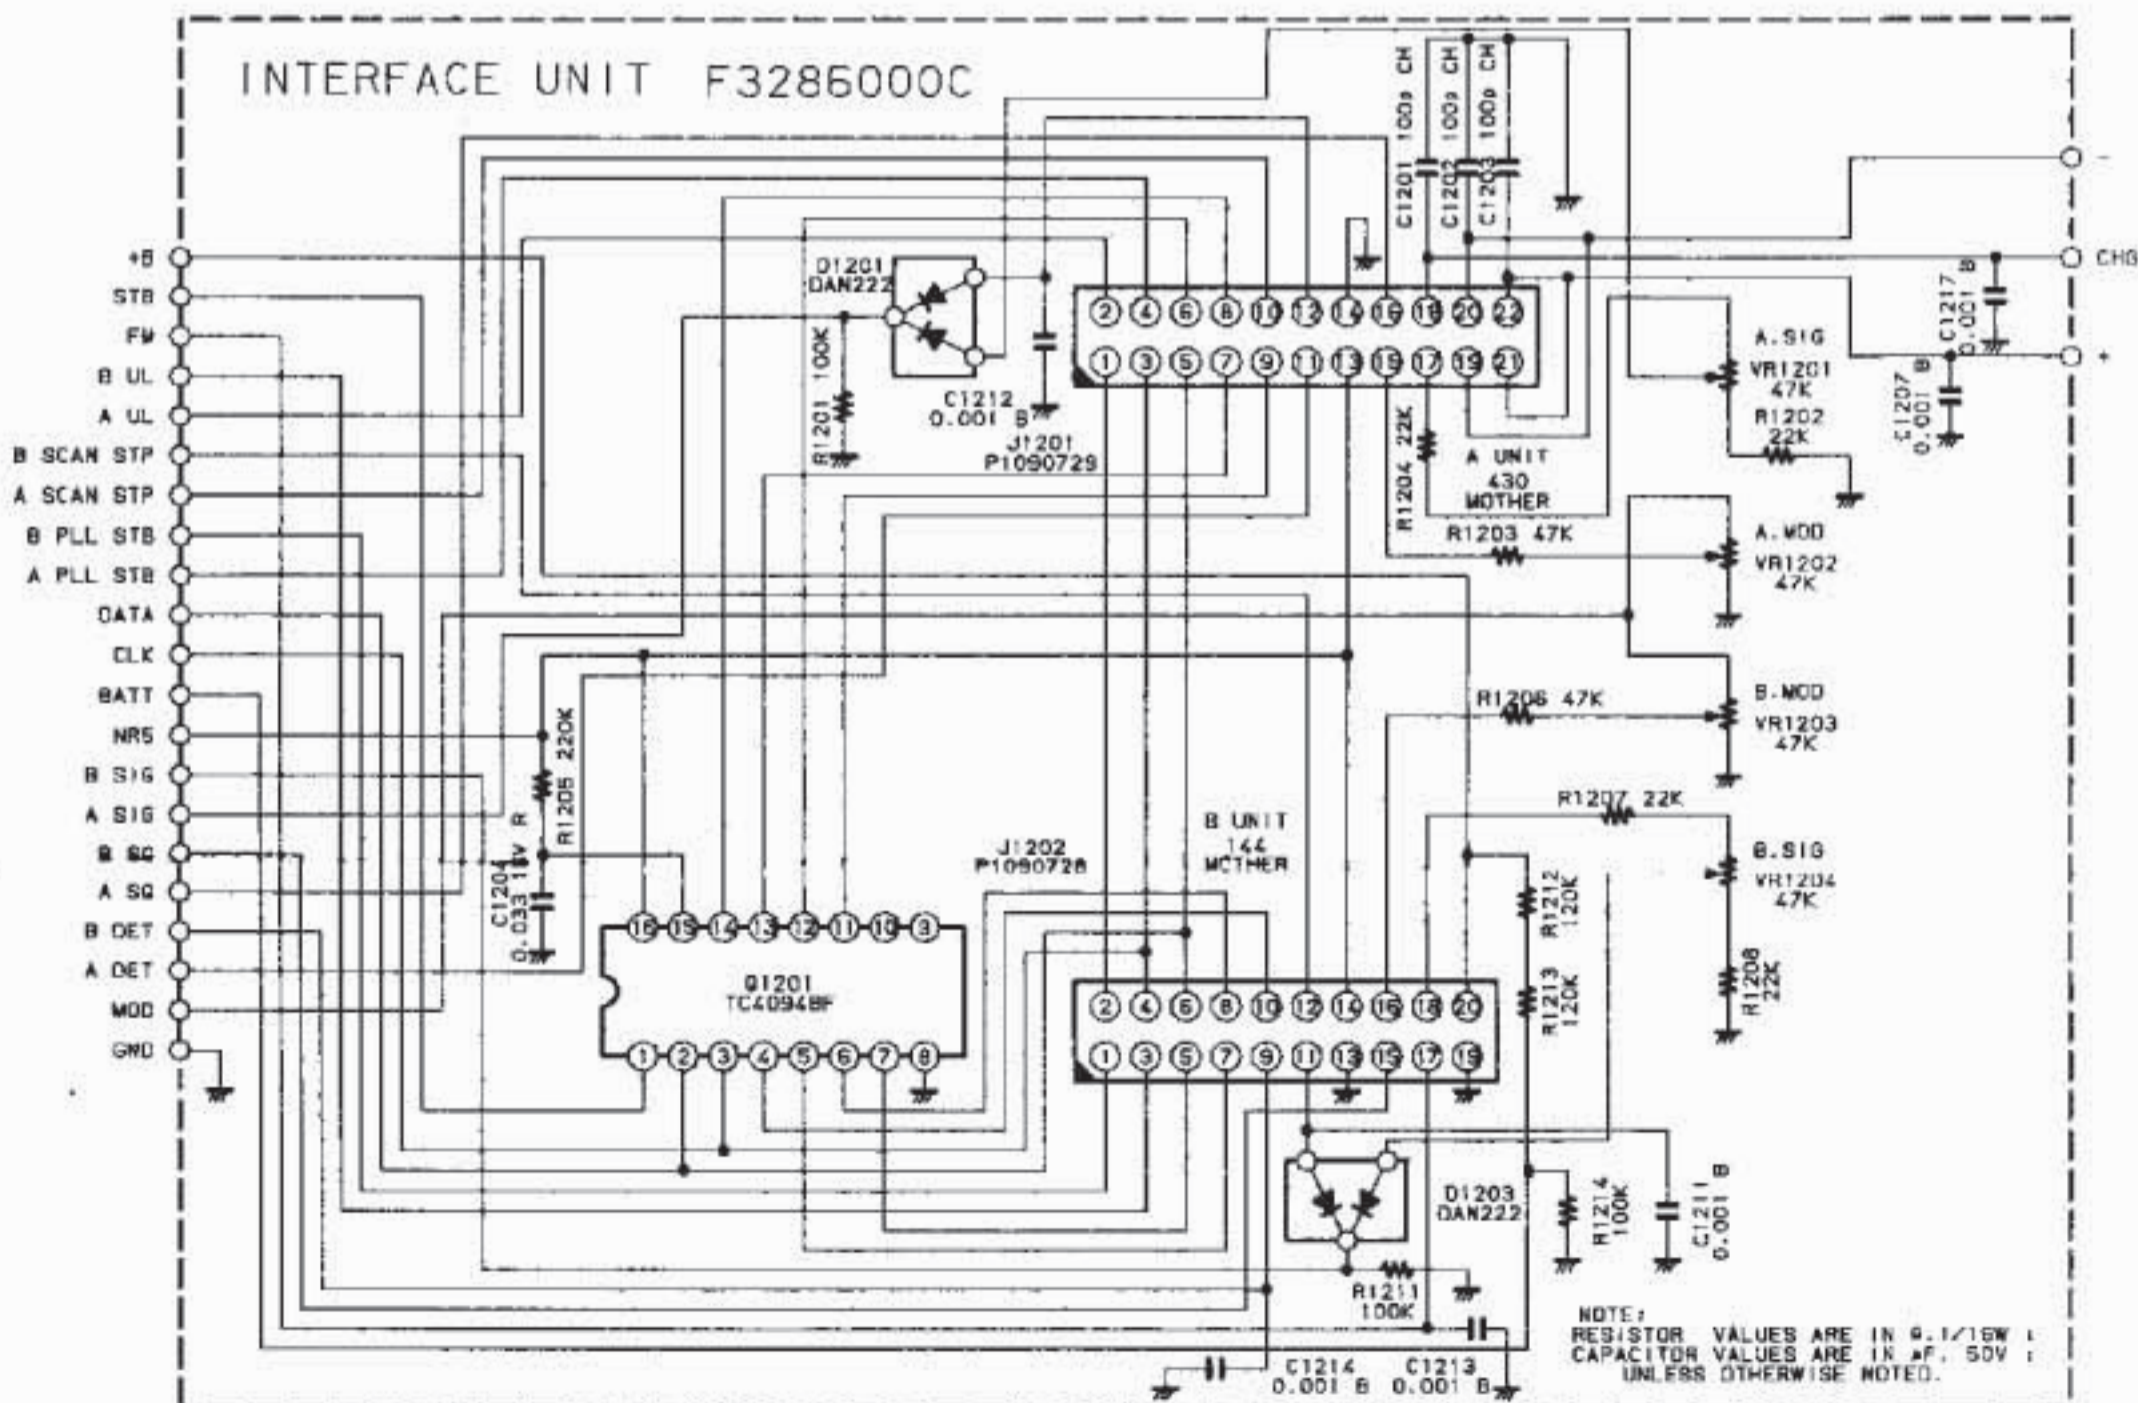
INTERFACE UNIT F3286000C

+B
STB
FM
B UL
A UL
B SCAN STP
A SCAN STP
B PLL STB
A PLL STB
DATA
CLK
BATT
NRS
B SIG
A SIG
B SQ
A SQ
B DET
A DET
MOD
GND

D1201
DAN222

R1201 100K

C1212
0.001 B

J1201
P1090729

C1201 100p CH
C1202 100p CH
C1203 100p CH

2 4 6 8 10 12 14 16 18 20 22
1 3 5 7 9 11 13 15 17 19 21

R1204 22K

A UNIT
430
MOTHER

R1203 47K

A.SIG
VR1201
47K

R1202
22K

C1217
0.001 B

C1207
0.001 B

−
CHG
+

A.MOD
VR1202
47K

B.MOD
VR1203
47K

R1206 47K

R1207 22K

B.SIG
VR1204
47K

R1208
22K

R1205 220K

C1204
0.033 16V R

J1202
P1090728

B UNIT
144
MOTHER

R1212
120K

R1213
120K

16 15 14 13 12 11 10 9
Q1201
TC4094BF
1 2 3 4 5 6 7 8

2 4 6 8 10 12 14 16 18 20
1 3 5 7 9 11 13 15 17 19

D1203
DAN222

R1214
100K

C1211
0.001 B

R1211
100K

C1214
0.001 B

C1213
0.001 B

NOTE:
RESISTOR VALUES ARE IN Ω.1/16W ;
CAPACITOR VALUES ARE IN μF, 50V ;
UNLESS OTHERWISE NOTED.